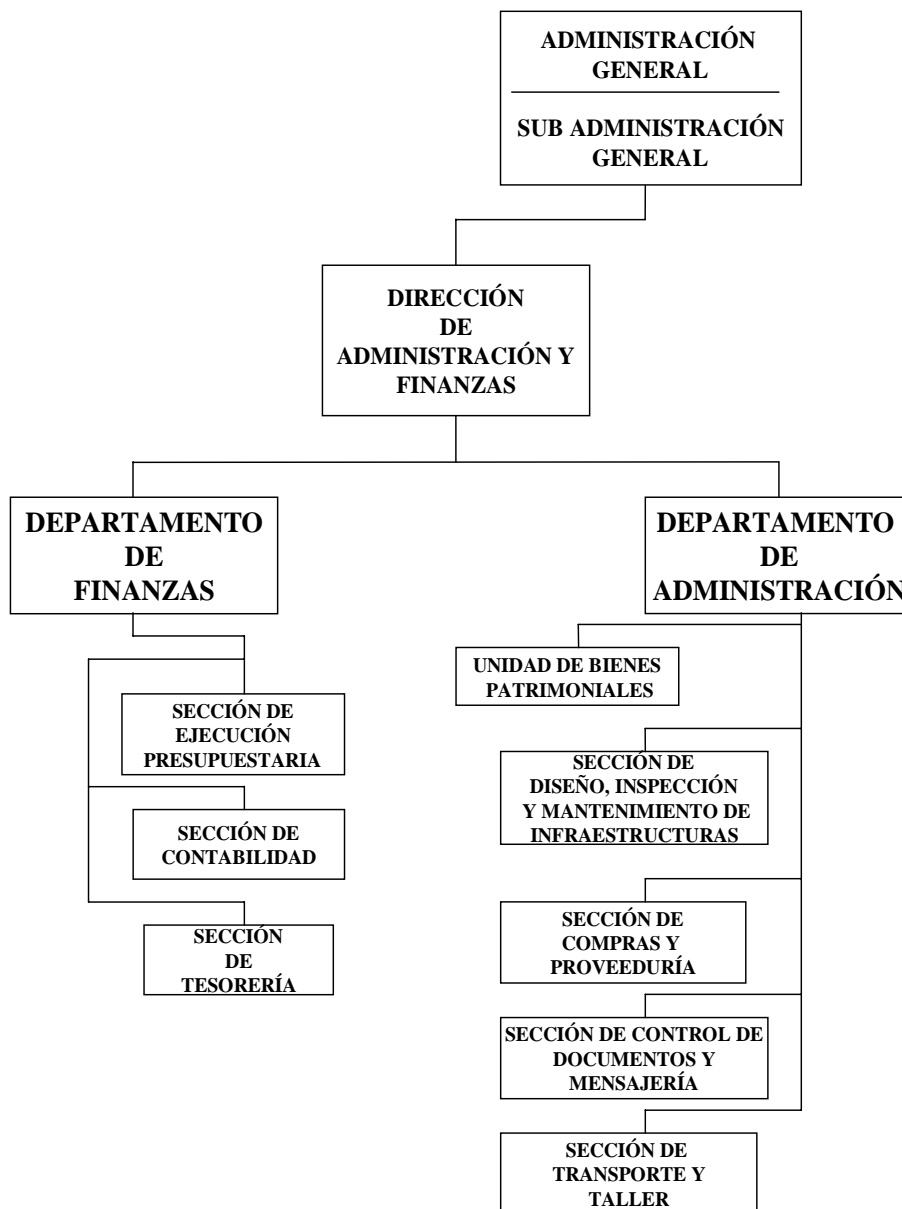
ADMINISTRACIÓN GENERAL

SUB ADMINISTRACIÓN GENERAL

DIRECCIÓN DE ADMINISTRACIÓN Y FINANZAS

DEPARTAMENTO DE FINANZAS

SECCIÓN DE EJECUCIÓN PRESUPUESTARIA

SECCIÓN DE CONTABILIDAD

SECCIÓN DE TESORERÍA

DEPARTAMENTO DE ADMINISTRACIÓN

UNIDAD DE BIENES PATRIMONIALES

SECCIÓN DE DISEÑO, INSPECCIÓN Y MANTENIMIENTO DE INFRAESTRUCTURAS

SECCIÓN DE COMPRAS Y PROVEEDURÍA

SECCIÓN DE CONTROL DE DOCUMENTOS Y MENSAJERÍA

SECCIÓN DE TRANSPORTE Y TALLER